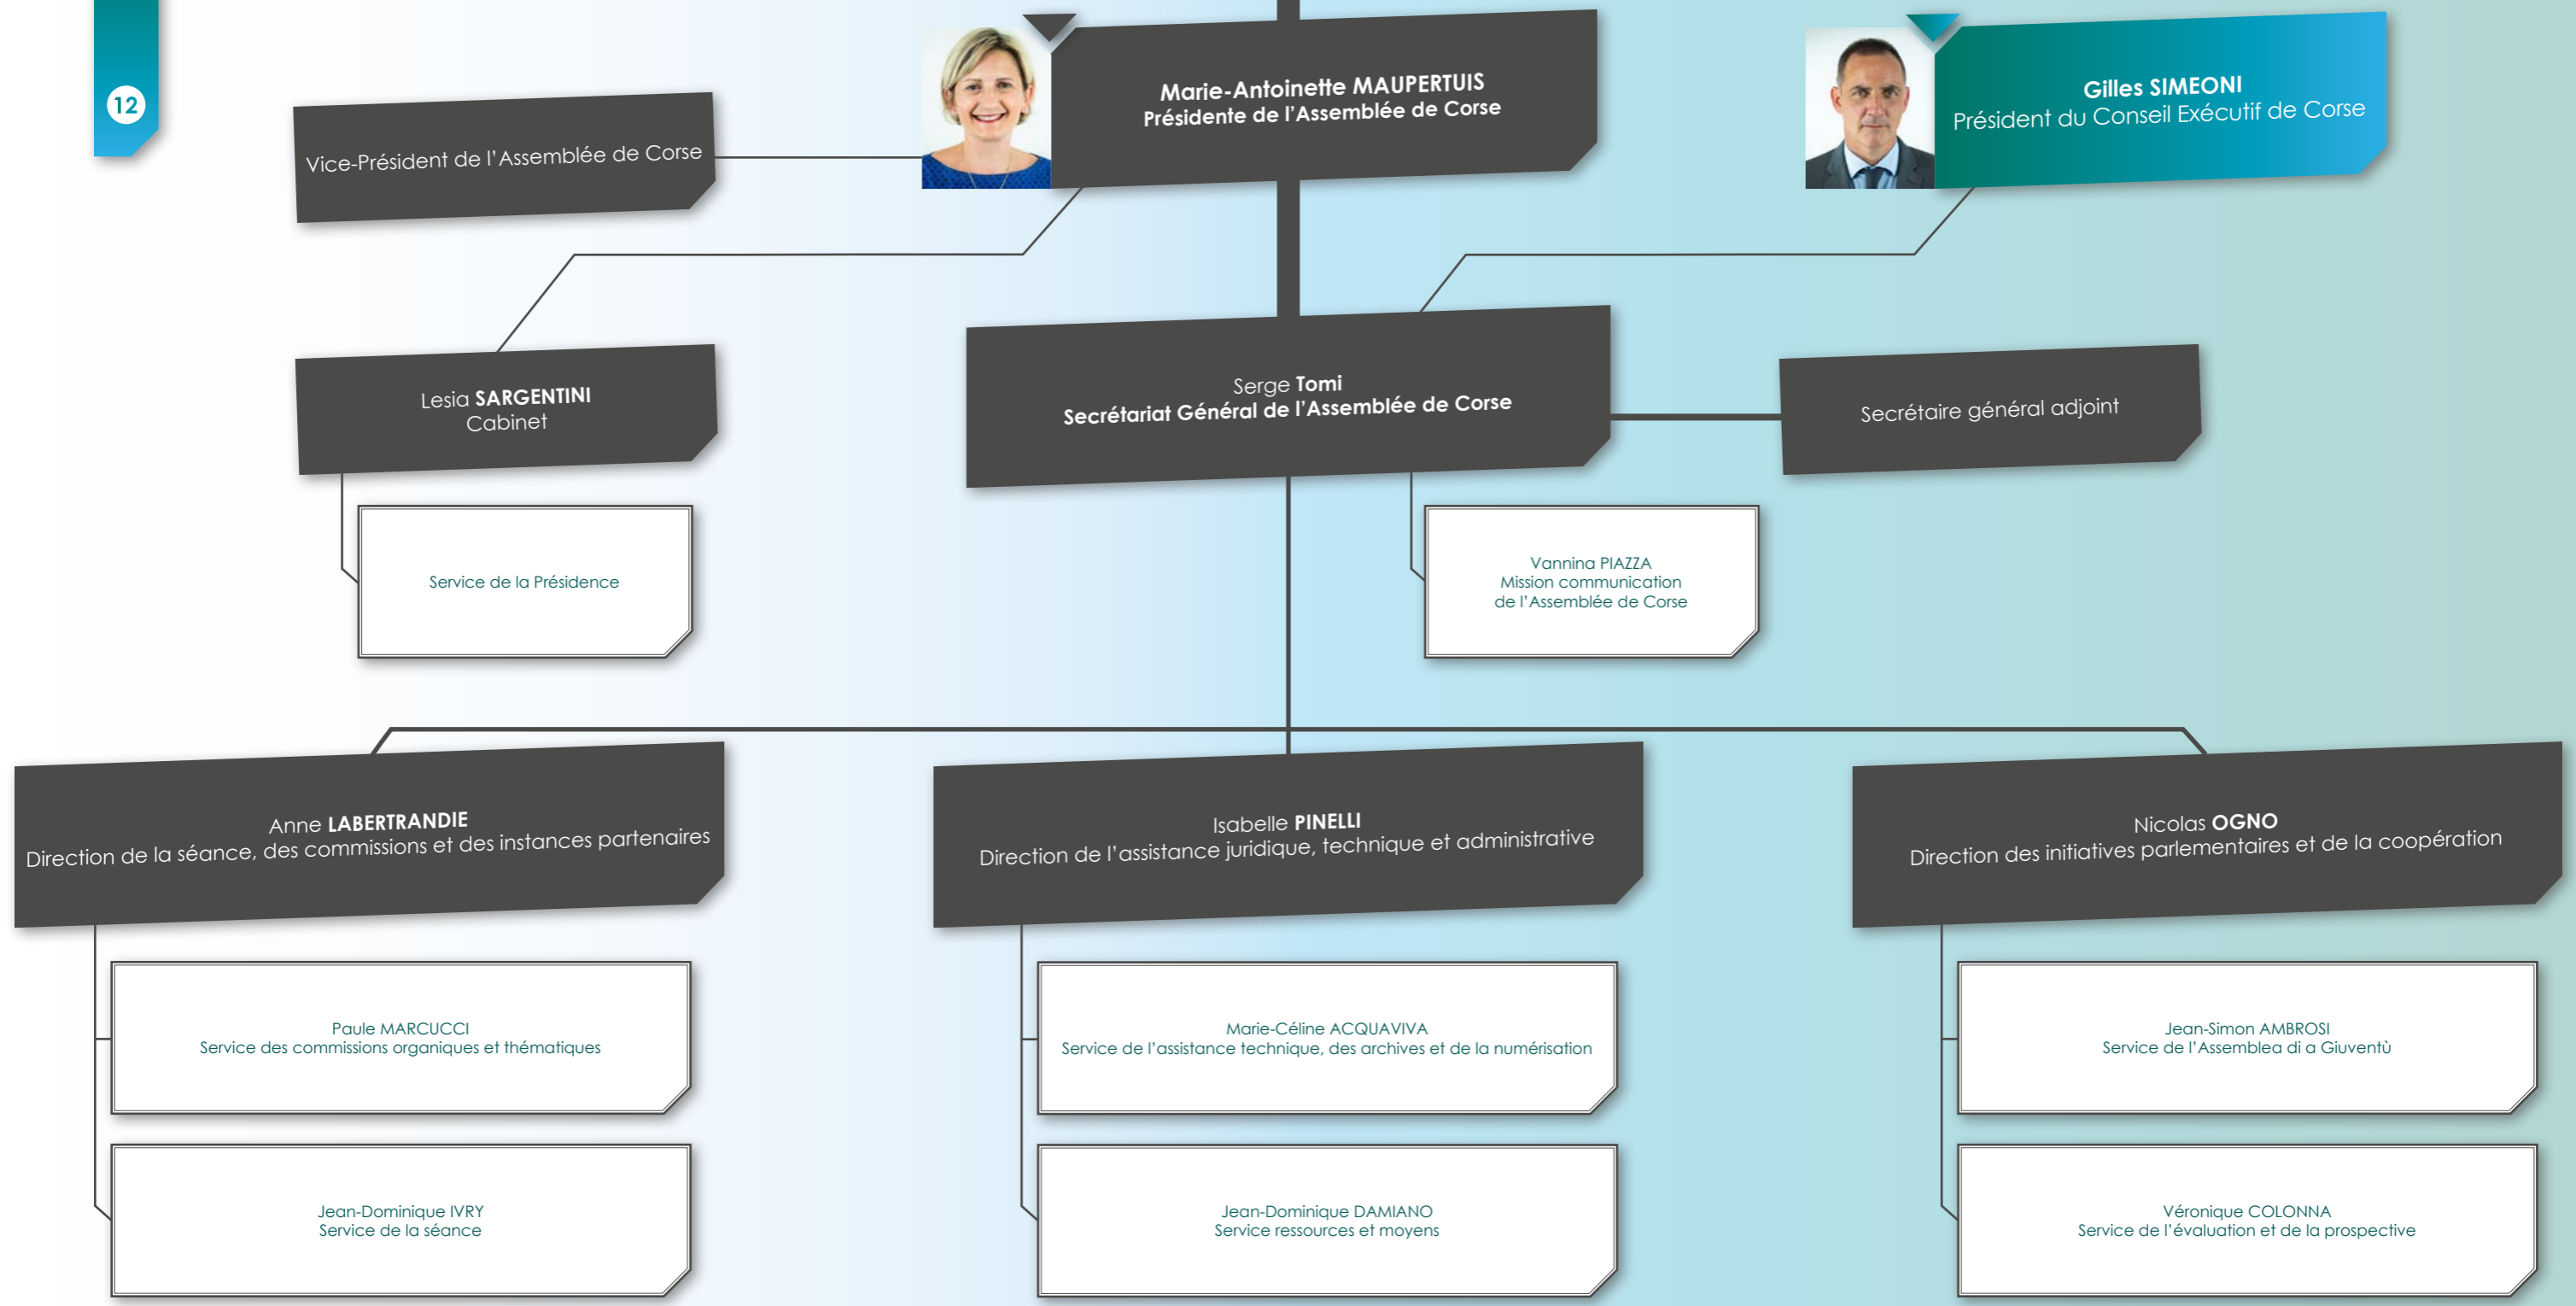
12

Vice-Président de l'Assemblée de Corse

Marie-Antoinette MAUPERTUIS
Présidente de l'Assemblée de Corse

Gilles SIMEONI
Président du Conseil Exécutif de Corse

Lesia SARGENTINI
Cabinet

Serge Tomi
Secrétariat Général de l'Assemblée de Corse

Secrétaire général adjoint

Service de la Présidence

Vannina PIAZZA
Mission communication
de l'Assemblée de Corse

Anne LABERTRANDIE
Direction de la séance, des commissions et des instances partenaires

Isabelle PINELLI
Direction de l'assistance juridique, technique et administrative

Nicolas OGNO
Direction des initiatives parlementaires et de la coopération

Paule MARCUCCI
Service des commissions organiques et thématiques

Marie-Céline ACQUAVIVA
Service de l'assistance technique, des archives et de la numérisation

Jean-Simon AMBROSI
Service de l'Assemblea di a Giuventù

Jean-Dominique IVRY
Service de la séance

Jean-Dominique DAMIANO
Service ressources et moyens

Véronique COLONNA
Service de l'évaluation et de la prospective